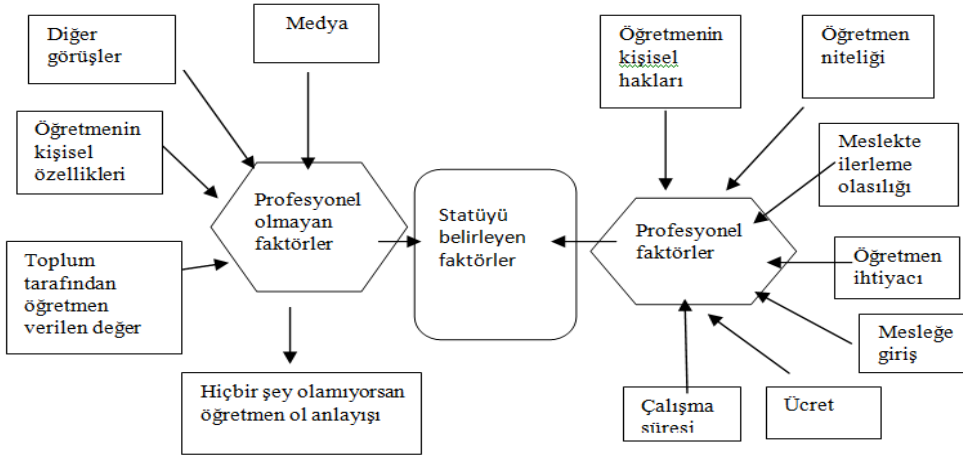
Diğer görüşler

Medya

Öğretmenin kişisel özellikleri

Profesyonel olmayan faktörler

Toplum tarafından öğretmen verilen değer

Hiçbir şey olamıyorsan öğretmen ol anlayışı

Statüyü belirleyen faktörler

Öğretmenin kişisel hakları

Öğretmen niteliği

Meslekte ilerleme olasılığı

Profesyonel faktörler

Öğretmen ihtiyacı

Mesleğe giriş

Çalışma süresi

Ücret